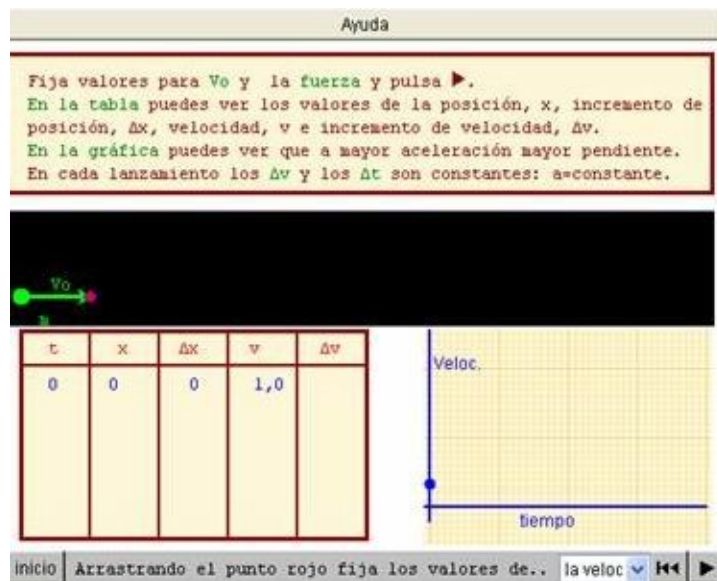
Ayuda

Fija valores para Vo y la fuerza y pulsa ▶.
En la tabla puedes ver los valores de la posición, x, incremento de posición, Δx, velocidad, v e incremento de velocidad, Δv.
En la gráfica puedes ver que a mayor aceleración mayor pendiente.
En cada lanzamiento los Δv y los Δt son constantes: a=constante.

Vo

| t | x | Δx | v | Δv |
|---|---|---|---|---|
| 0 | 0 | 0 | 1,0 | |

Veloc.

tiempo

inicio Arrastrando el punto rojo fija los valores de.. la veloc